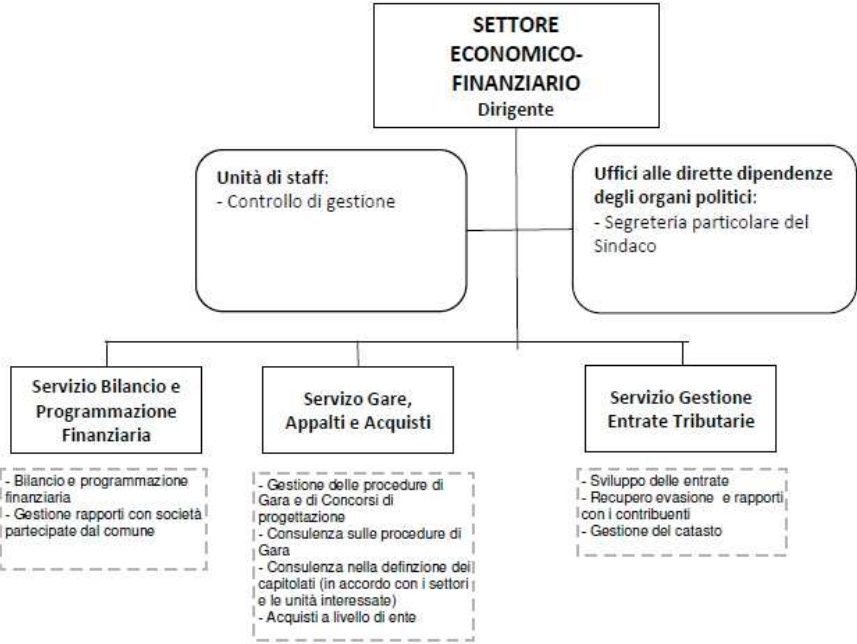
SETTORE ECONOMICO-FINANZIARIO
Dirigente

Unità di staff:
- Controllo di gestione

Uffici alle dirette dipendenze degli organi politici:
- Segreteria particolare del Sindaco

Servizio Bilancio e Programmazione Finanziaria

- Bilancio e programmazione finanziaria
- Gestione rapporti con società partecipate dal comune

Servizo Gare, Appalti e Acquisti

- Gestione delle procedure di Gara e di Concorsi di progettazione
- Consulenza sulle procedure di Gara
- Consulenza nella definzione dei capitolati (in accordo con i settori e le unità interessate)
- Acquisti a livello di ente

Servizio Gestione Entrate Tributarie

- Sviluppo delle entrate
- Recupero evasione e rapporti con i contribuenti
- Gestione del catasto